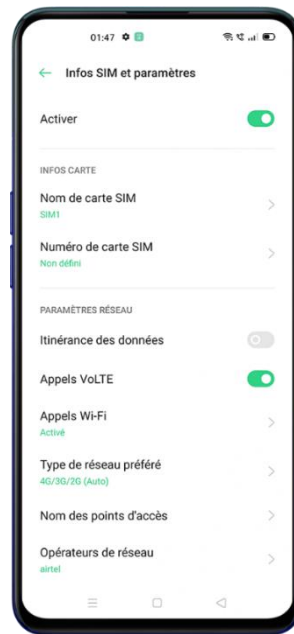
01:47

Infos SIM et paramètres

Activer

INFOS CARTE

Nom de carte SIM
SIM1

Numéro de carte SIM
Non défini

PARAMÈTRES RÉSEAU

Itinérance des données

Appels VoLTE

Appels Wi-Fi
Activé

Type de réseau préféré
4G/3G/2G (Auto)

Nom des points d'accès

Opérateurs de réseau
airtel